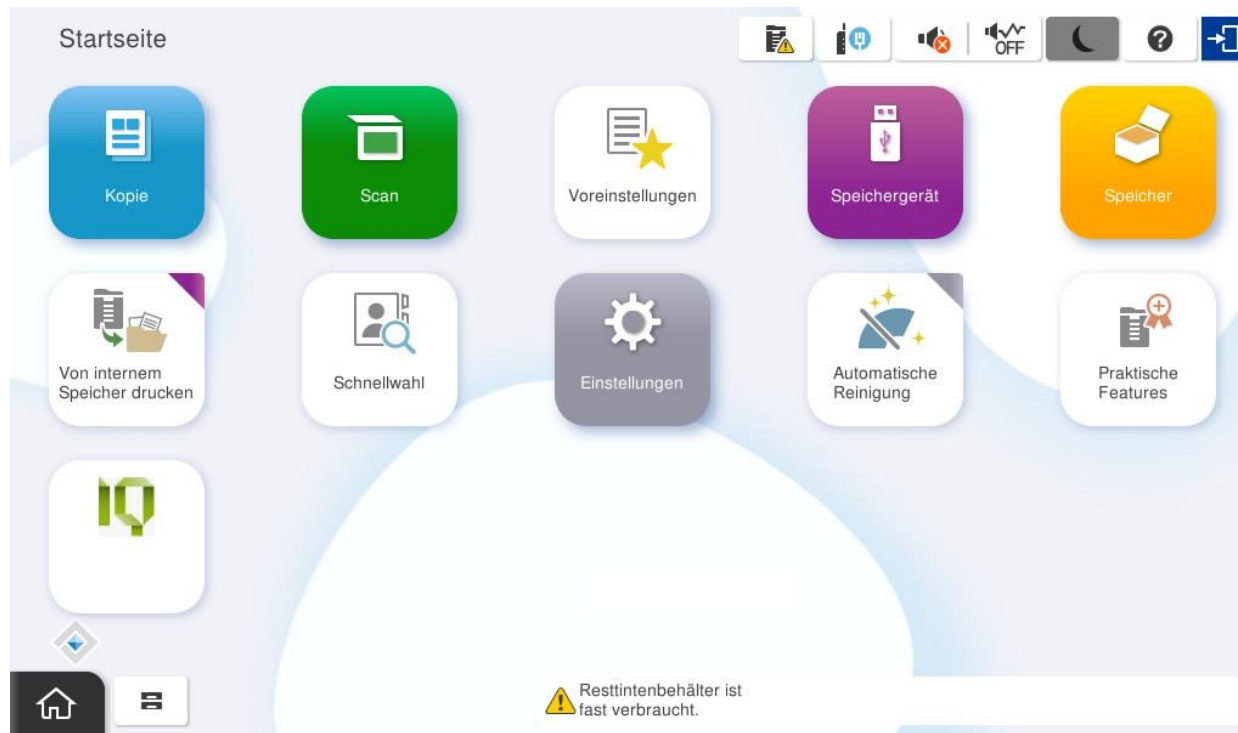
Startseite

OFF

Kopie

Scan

Voreinstellungen

Speichergerät

Speicher

Von internem Speicher drucken

Schnellwahl

Einstellungen

Automatische Reinigung

Praktische Features

Resttintenbehälter ist fast verbraucht.